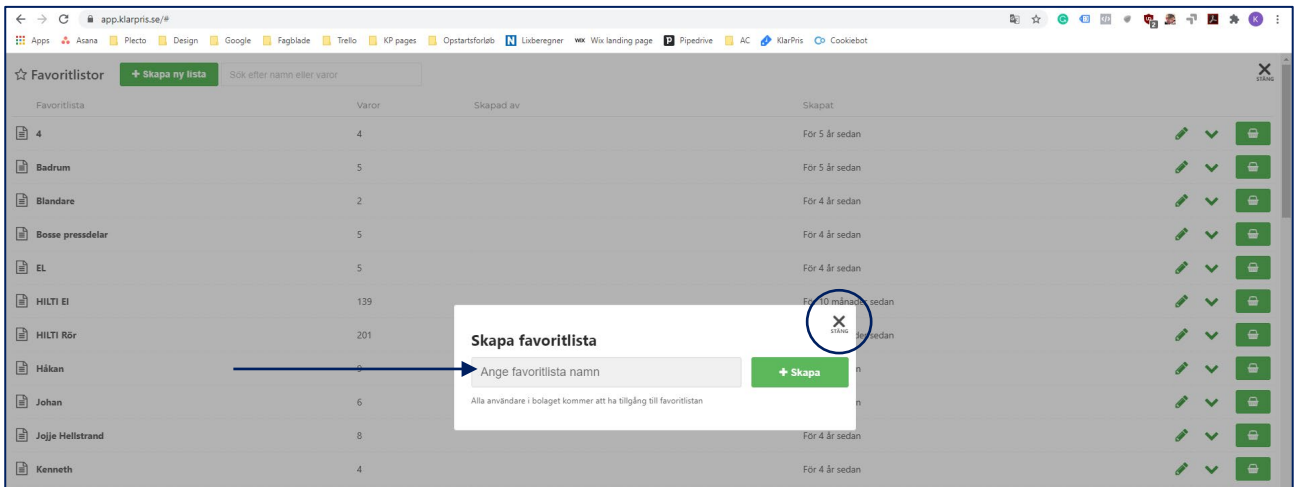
app.klarpris.se/#

Apps Asana Plecto Design Google Fagblade Trello KP pages Opstartsforløb Lixberegner Wix landing page Pipedrive AC KlarPris Cookiebot

☆ Favoritlistor + Skapa ny lista Sök efter namn eller varor

STÄNG

| Favoritlista | Varor | Skapad av | Skapat |
|---|---|---|---|
| 4 | 4 | | För 5 år sedan |
| Badrum | 5 | | För 5 år sedan |
| Blandare | 2 | | För 4 år sedan |
| Bosse pressdelar | 5 | | För 4 år sedan |
| EL | 5 | | För 4 år sedan |
| HILTI El | 139 | | För 10 månader sedan |
| HILTI Rör | 201 | | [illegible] sedan |
| Håkan | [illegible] | | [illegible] |
| Johan | 6 | | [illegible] |
| Jojje Hellstrand | 8 | | För 4 år sedan |
| Kenneth | 4 | | För 4 år sedan |

Skapa favoritlista

STÄNG

Ange favoritlista namn

+ Skapa

Alla användare i bolaget kommer att ha tillgång till favoritlistan